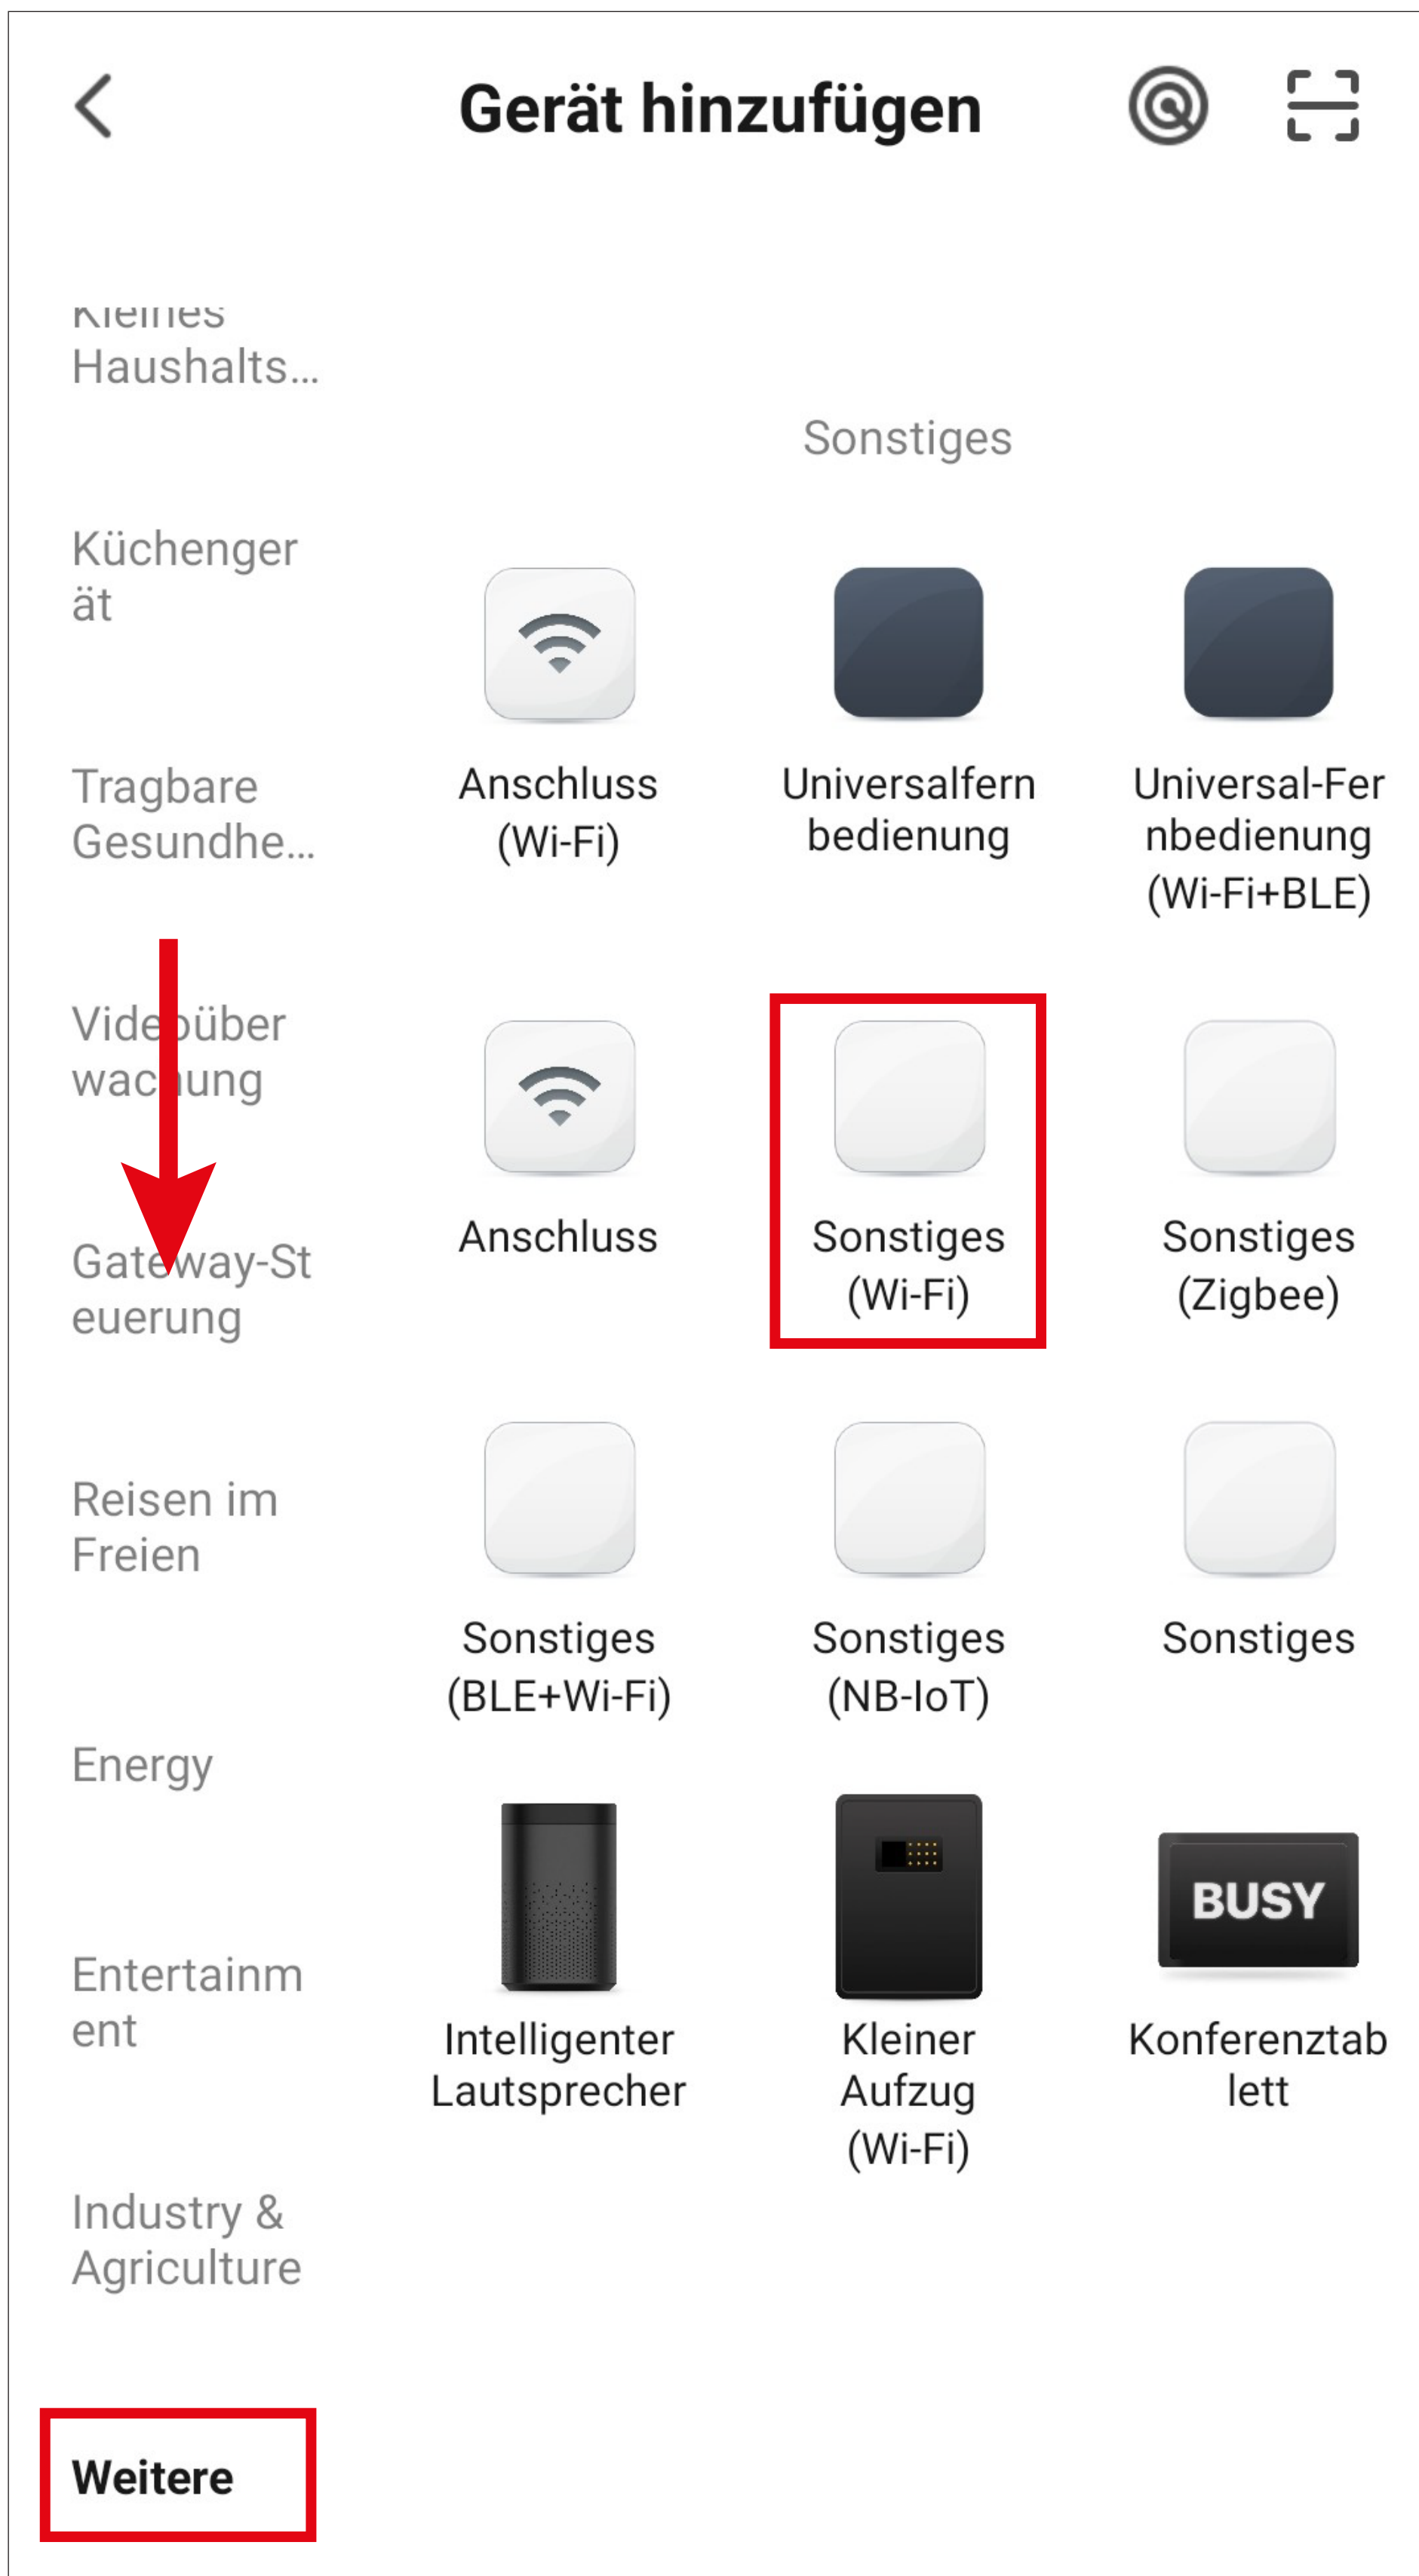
Gerät hinzufügen

Kleines Haushalts...

Küchengerät

Tragbare Gesundhe...

Videoüberwachung

Gateway-Steuerung

Reisen im Freien

Energy

Entertainment

Industry & Agriculture

Weitere

Sonstiges

Anschluss (Wi-Fi)

Universalfernbedienung

Universal-Fernbedienung (Wi-Fi+BLE)

Anschluss

Sonstiges (Wi-Fi)

Sonstiges (Zigbee)

Sonstiges (BLE+Wi-Fi)

Sonstiges (NB-IoT)

Sonstiges

Intelligenter Lautsprecher

Kleiner Aufzug (Wi-Fi)

BUSY

Konferenztablett